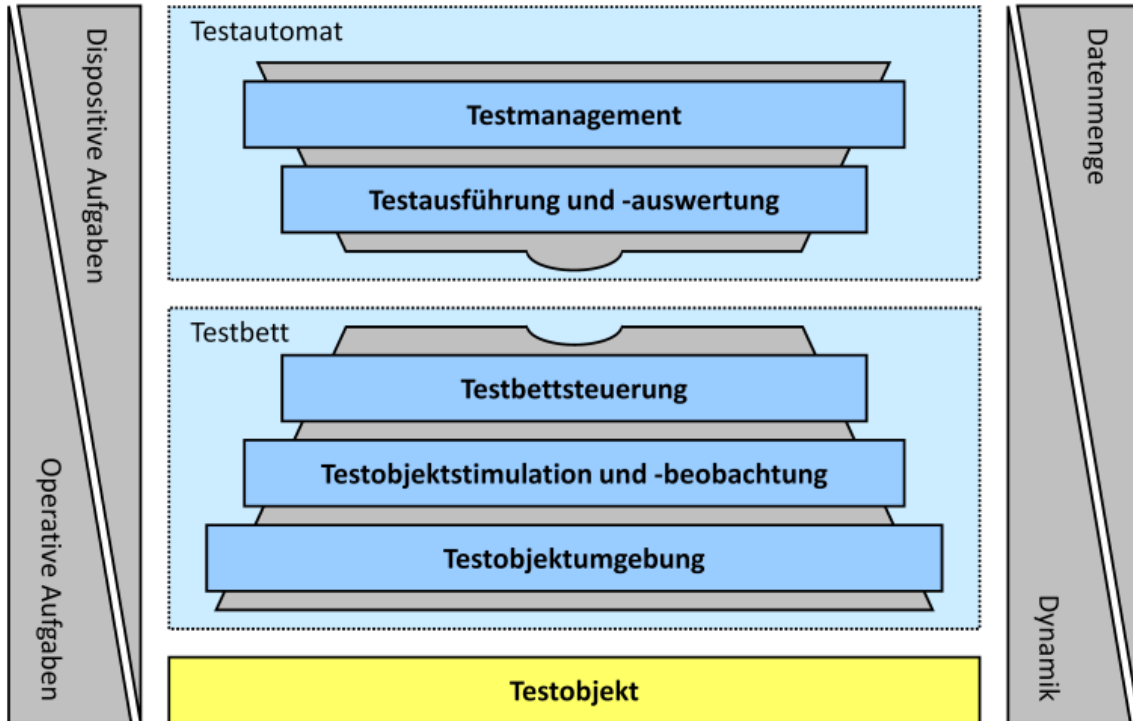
Dispositive Aufgaben

Operative Aufgaben

Testautomat

Testmanagement

Testausführung und -auswertung

Testbett

Testbettsteuerung

Testobjektstimulation und -beobachtung

Testobjektumgebung

Testobjekt

Datenmenge

Dynamik